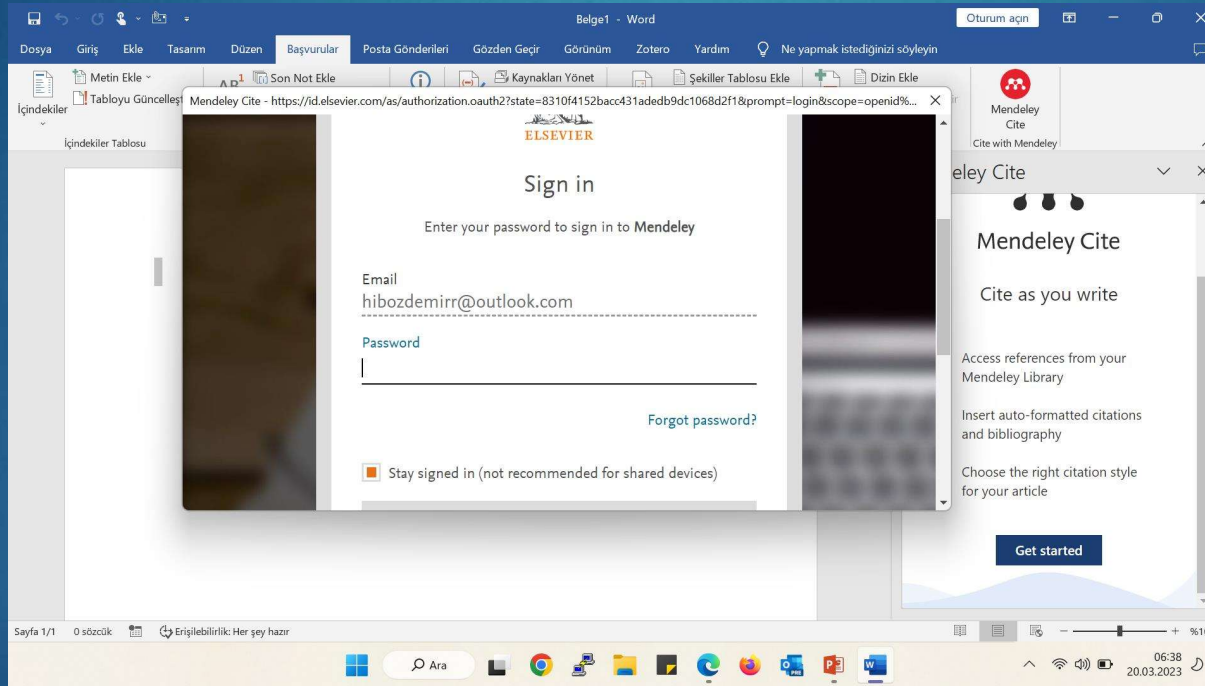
Belge1 - Word

Oturum açın

Dosya Giriş Ekle Tasarım Düzen Başvurular Posta Gönderileri Gözden Geçir Görünüm Zotero Yardım Ne yapmak istediğinizi söyleyin

İçindekiler

Metin Ekle

Tabloyu Güncelleşt

İçindekiler Tablosu

Son Not Ekle

Kaynakları Yönet

Şekiller Tablosu Ekle

Dizin Ekle

Mendeley Cite

Cite with Mendeley

Mendeley Cite - https://id.elsevier.com/as/authorization.oauth2?state=8310f4152bacc431adedb9dc1068d2f1&prompt=login&scope=openid%...

ELSEVIER

Sign in

Enter your password to sign in to **Mendeley**

Email

hibozdemirr@outlook.com

Password

Forgot password?

Stay signed in (not recommended for shared devices)

eley Cite

Mendeley Cite

Cite as you write

Access references from your Mendeley Library

Insert auto-formatted citations and bibliography

Choose the right citation style for your article

Get started

Sayfa 1/1 0 sözcük Erişilebilirlik: Her şey hazır

Ara

06:38
20.03.2023